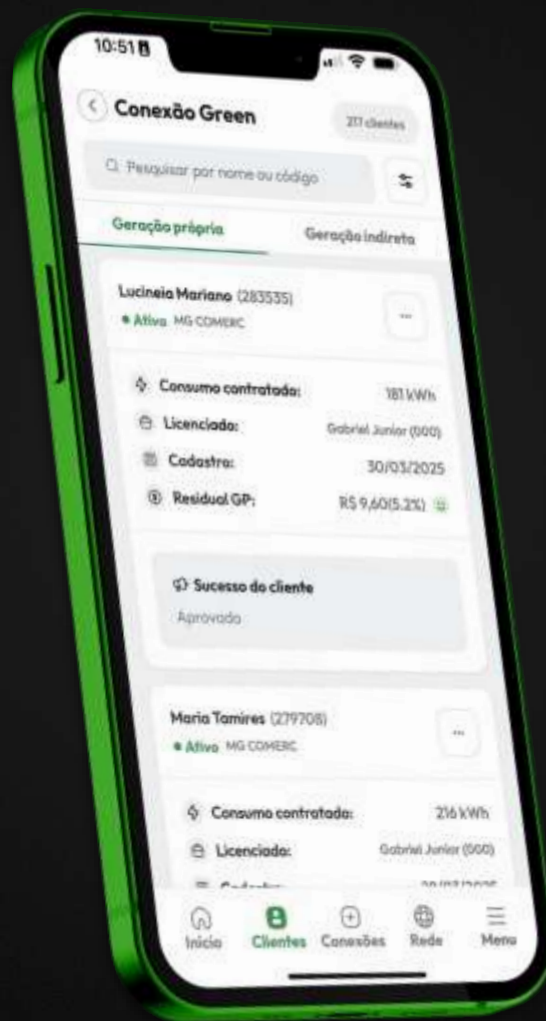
10:51

Conexão Green

211 clientes

Pesquisar por nome ou código

Geração própria

Geração indireta

Lucineia Mariano (283535)

• Ativo MG COMERC

...

Consumo contratado: 181 kWh

Licenciado: Gabriel Junior (000)

Cadastro: 30/03/2025

Residual GP: R$ 9,60(5.2%)

Sucesso do cliente

Aprovado

Maria Tamires (279708)

• Ativo MG COMERC

...

Consumo contratado: 216 kWh

Licenciado: Gabriel Junior (000)

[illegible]

Início

Clientes

Conexões

Rede

Menu